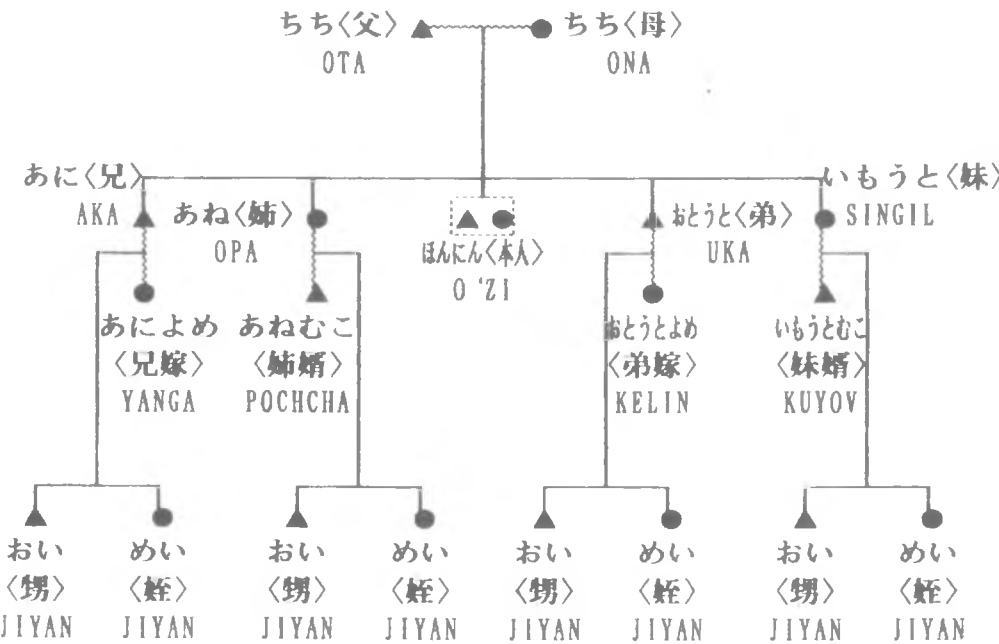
ちち〈父〉
OTA

ちち〈母〉
ONA

あに〈兄〉
AKA

あね〈姉〉
OPA

ほんにん〈本人〉
O 'ZI

おとうと〈弟〉
UKA

いもうと〈妹〉
SINGIL

あによめ
〈兄嫁〉
YANGA

あねむこ
〈姉婿〉
POCHCHA

おとうとよめ
〈弟嫁〉
KELIN

いもうとむこ
〈妹婿〉
KUYOV

おい
〈甥〉
JIYAN

めい
〈姪〉
JIYAN

おい
〈甥〉
JIYAN

めい
〈姪〉
JIYAN

おい
〈甥〉
JIYAN

めい
〈姪〉
JIYAN

おい
〈甥〉
JIYAN

めい
〈姪〉
JIYAN